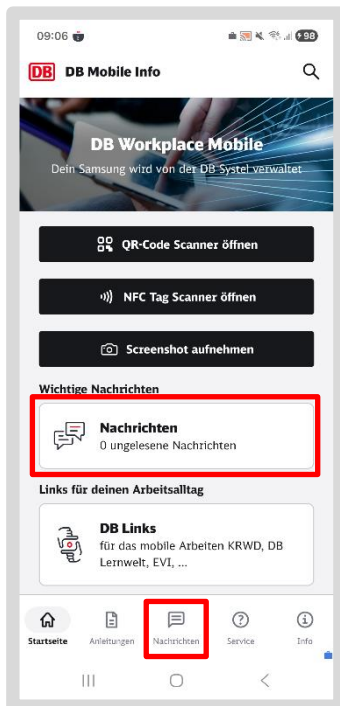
09:06

98

DB Mobile Info

DB Workplace Mobile
Dein Samsung wird von der DB Systel verwaltet

QR-Code Scanner öffnen

NFC Tag Scanner öffnen

Screenshot aufnehmen

Wichtige Nachrichten

Nachrichten
0 ungelesene Nachrichten

Links für deinen Arbeitsalltag

DB Links
für das mobile Arbeiten KRWD, DB Lernwelt, EVI, ...

Startseite
Anleitungen
Nachrichten
Service
Info